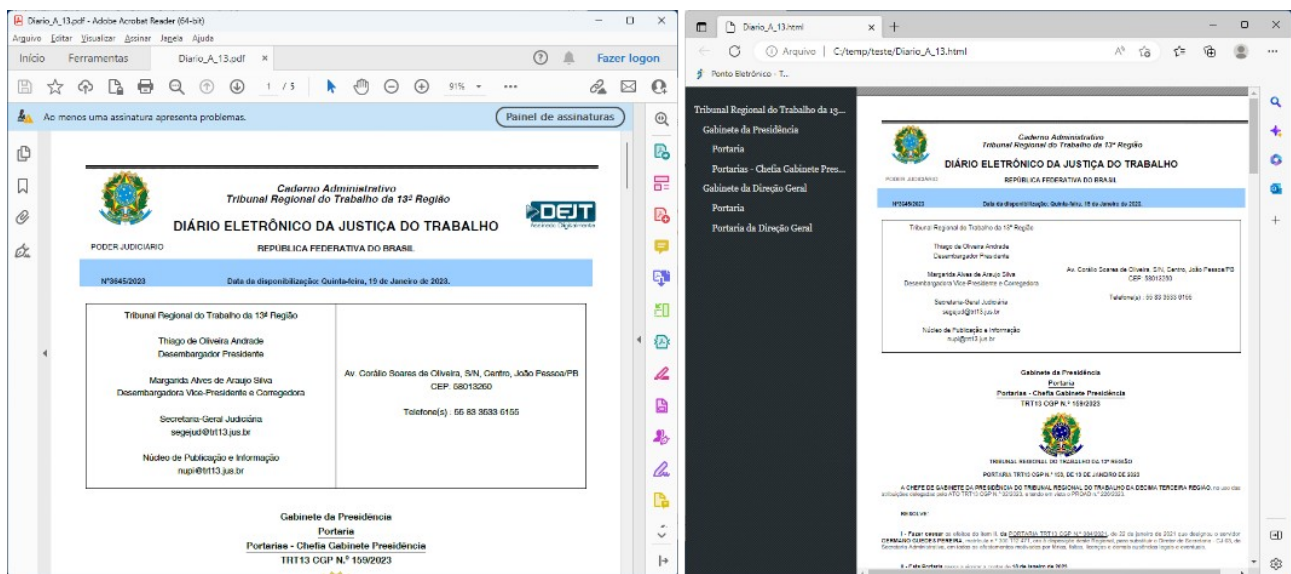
Diario_A_13.pdf - Adobe Acrobat Reader (64-bit)
Arquivo Editar Visualizar Assinar Janela Ajuda
Início Ferramentas Diario_A_13.pdf ×
Fazer logon
1 / 5
91%
Ao menos uma assinatura apresenta problemas.
Painel de assinaturas

Caderno Administrativo
Tribunal Regional do Trabalho da 13ª Região
DIÁRIO ELETRÔNICO DA JUSTIÇA DO TRABALHO
DEJT
PODER JUDICIÁRIO
REPÚBLICA FEDERATIVA DO BRASIL
Nº3645/2023
Data da disponibilização: Quinta-feira, 19 de Janeiro de 2023.

Tribunal Regional do Trabalho da 13ª Região
Thiago de Oliveira Andrade
Desembargador Presidente
Margarida Alves de Araujo Silva
Desembargadora Vice-Presidente e Corregedora
Secretaria-Geral Judiciária
segejud@trt13.jus.br
Núcleo de Publicação e Informação
nupi@trt13.jus.br

Av. Corálio Soares de Oliveira, S/N, Centro, João Pessoa/PB
CEP: 58013260
Telefone(s) : 55 83 3533 6155

Gabinete da Presidência
Portaria
Portarias - Chefia Gabinete Presidência
TRT13 CGP N.º 159/2023

Diario_A_13.html
Arquivo | C:/temp/teste/Diario_A_13.html
Ponto Eletrônico - T...
Tribunal Regional do Trabalho da 13...
Gabinete da Presidência
Portaria
Portarias - Chefia Gabinete Pres...
Gabinete da Direção Geral
Portaria
Portaria da Direção Geral

Caderno Administrativo
Tribunal Regional do Trabalho da 13ª Região
DIÁRIO ELETRÔNICO DA JUSTIÇA DO TRABALHO
PODER JUDICIÁRIO
REPÚBLICA FEDERATIVA DO BRASIL
Nº3645/2023
Data da disponibilização: Quinta-feira, 19 de Janeiro de 2023.
Tribunal Regional do Trabalho da 13ª Região
Thiago de Oliveira Andrade
Desembargador Presidente
Margarida Alves de Araujo Silva
Desembargadora Vice-Presidente e Corregedora
Secretaria-Geral Judiciária
segejud@trt13.jus.br
Núcleo de Publicação e Informação
nupi@trt13.jus.br
Av. Corálio Soares de Oliveira, S/N, Centro, João Pessoa/PB
CEP: 58013260
Telefone(s) : 55 83 3533 6155
Gabinete da Presidência
Portaria
Portarias - Chefia Gabinete Presidência
TRT13 CGP N.º 159/2023
TRIBUNAL REGIONAL DO TRABALHO DA 13ª REGIÃO
PORTARIA TRT13 CGP N.º 159, DE 19 DE JANEIRO DE 2023
A CHEFE DE GABINETE DA PRESIDÊNCIA DO TRIBUNAL REGIONAL DO TRABALHO DA DÉCIMA TERCEIRA REGIÃO, no uso das atribuições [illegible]
RESOLVE:
I - Fazer cessar os efeitos do item II, da PORTARIA TRT13 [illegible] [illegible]
II - Esta Portaria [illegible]